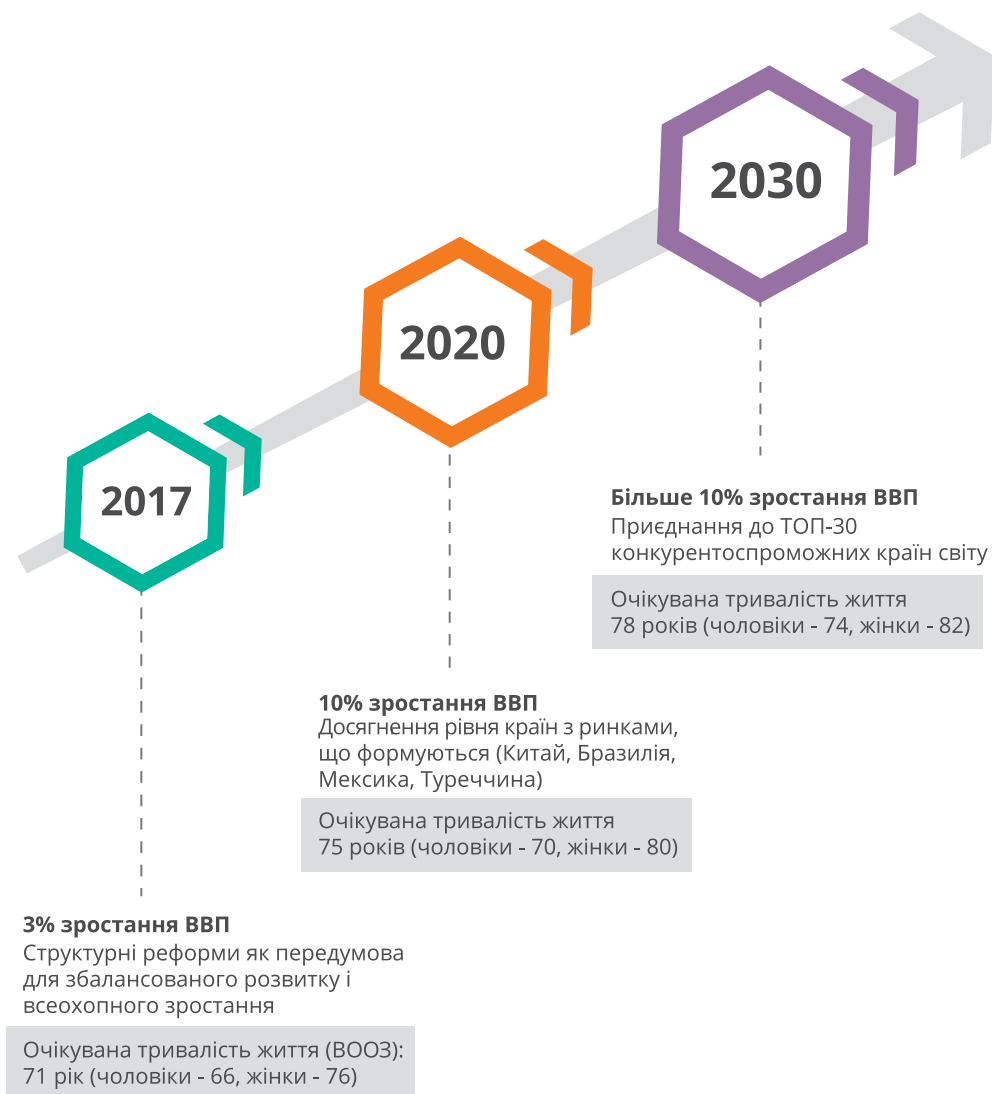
2030

2020

2017

Більше 10% зростання ВВП
Приєднання до ТОП-30 конкурентоспроможних країн світу

Очікувана тривалість життя
78 років (чоловіки - 74, жінки - 82)

10% зростання ВВП
Досягнення рівня країн з ринками, що формуються (Китай, Бразилія, Мексика, Туреччина)

Очікувана тривалість життя
75 років (чоловіки - 70, жінки - 80)

3% зростання ВВП
Структурні реформи як передумова для збалансованого розвитку і всеохопного зростання

Очікувана тривалість життя (ВООЗ):
71 рік (чоловіки - 66, жінки - 76)